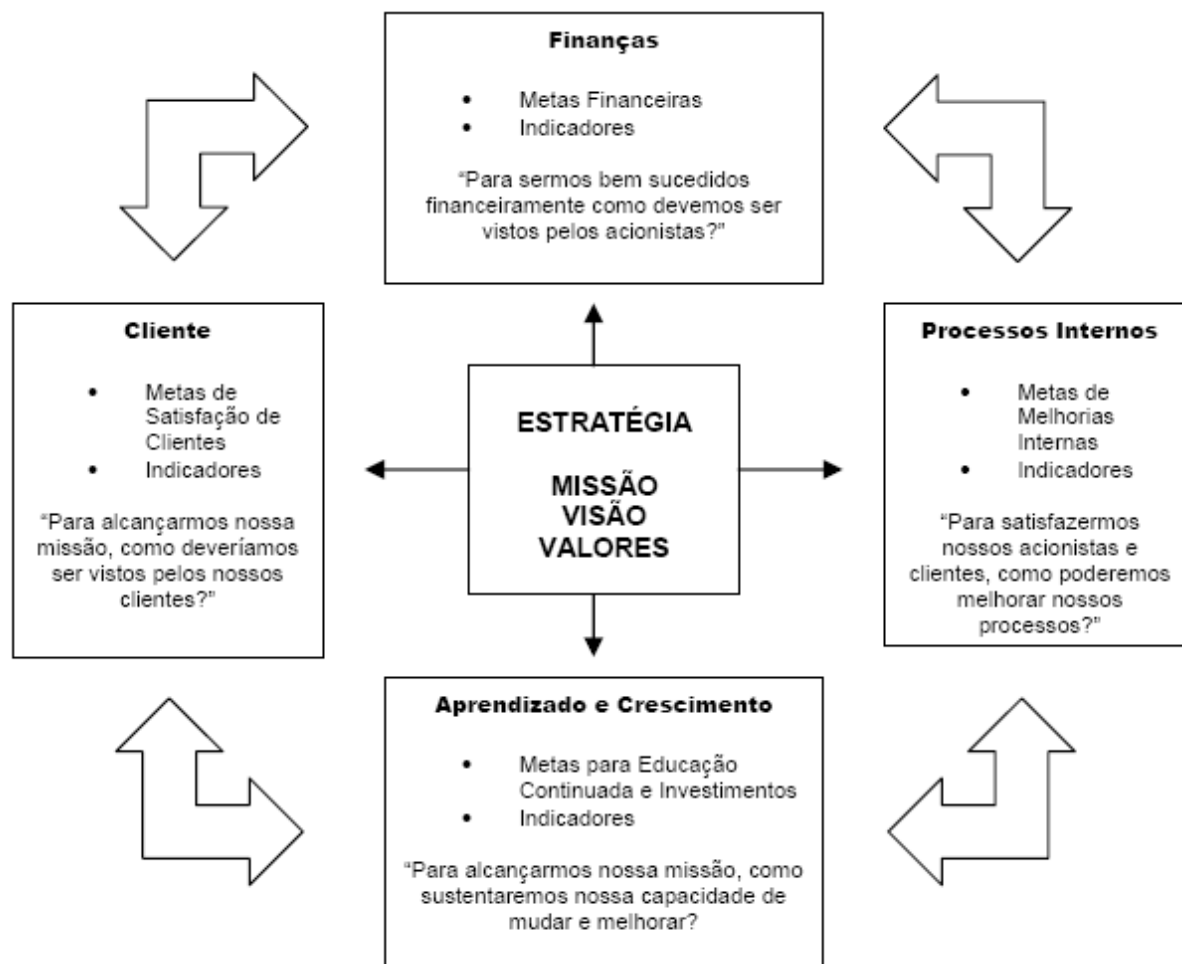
Finanças

- Metas Financeiras
- Indicadores

"Para sermos bem sucedidos financeiramente como devemos ser vistos pelos acionistas?"

Cliente

- Metas de Satisfação de Clientes
- Indicadores

"Para alcançarmos nossa missão, como deveríamos ser vistos pelos nossos clientes?"

ESTRATÉGIA

MISSÃO
VISÃO
VALORES

Processos Internos

- Metas de Melhorias Internas
- Indicadores

"Para satisfazermos nossos acionistas e clientes, como poderemos melhorar nossos processos?"

Aprendizado e Crescimento

- Metas para Educação Continuada e Investimentos
- Indicadores

"Para alcançarmos nossa missão, como sustentaremos nossa capacidade de mudar e melhorar?